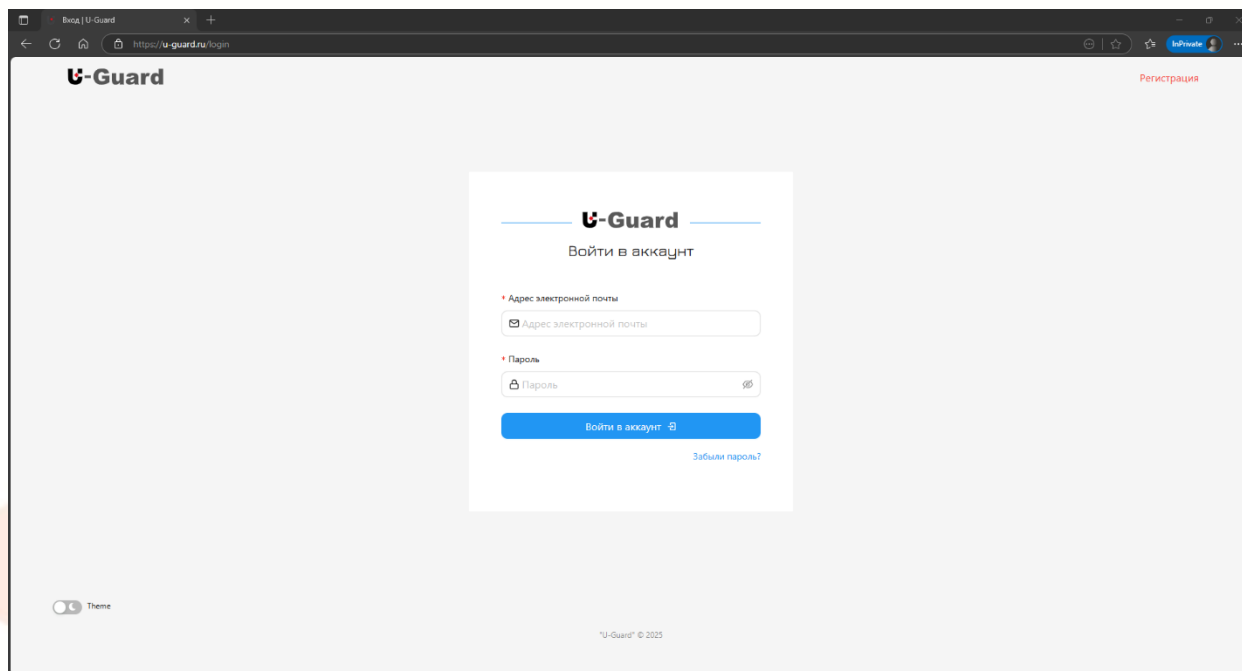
Вход | U-Guard
https://u-guard.ru/login
InPrivate

U-Guard
Регистрация

U-Guard
Войти в аккаунт

* Адрес электронной почты
Адрес электронной почты

* Пароль
Пароль

Войти в аккаунт

Забыли пароль?

Theme

"U-Guard" © 2025